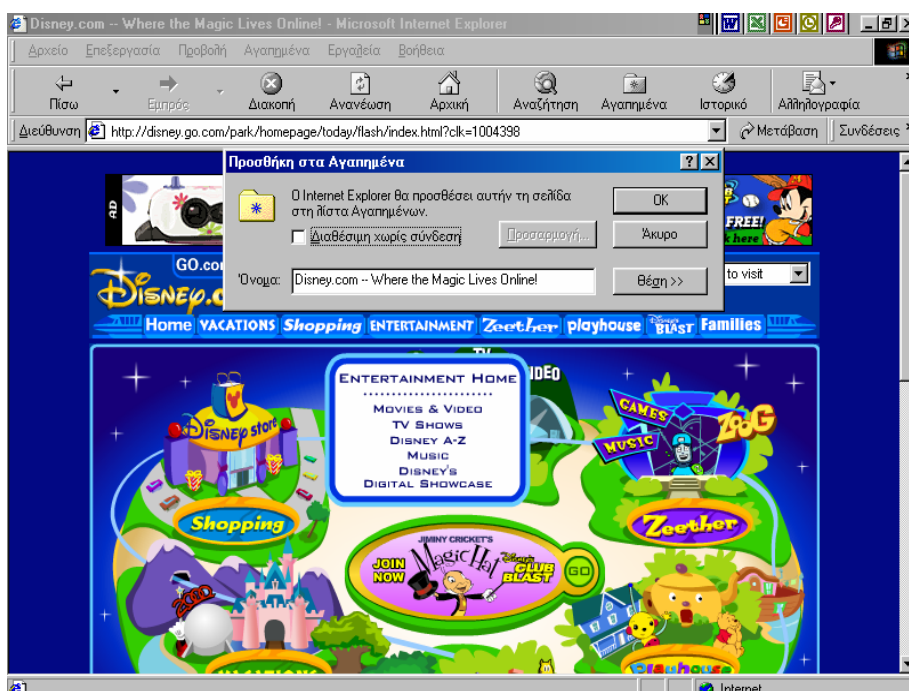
Disney.com -- Where the Magic Lives Online! - Microsoft Internet Explorer

Αρχείο Επεξεργασία Προβολή Αγαπημένα Εργαλεία Βοήθεια

Πίσω Εμπρός Διακοπή Ανανέωση Αρχική Αναζήτηση Αγαπημένα Ιστορικό Αλληλογραφία

Διεύθυνση http://disney.go.com/park/homepage/today/flash/index.html?clk=1004398 Μετάβαση Συνδέσεις

Προσθήκη στα Αγαπημένα

Ο Internet Explorer θα προσθέσει αυτήν τη σελίδα στη λίστα Αγαπημένων.

Διαθέσιμη χωρίς σύνδεση

Προσαρμογή...

OK

Άκυρο

Όνομα: Disney.com -- Where the Magic Lives Online!

Θέση >>

AD

FREE!

here

GO.com

to visit

Home VACATIONS Shopping ENTERTAINMENT Zeether playhouse BLAST Families

ENTERTAINMENT HOME

MOVIES & VIDEO
TV SHOWS
DISNEY A-Z
MUSIC
DISNEY'S
DIGITAL SHOWCASE

Disney store

GAMES

MUSIC

ZOOG

Shopping

Zeether

JIMINY CRICKET'S

JOIN NOW

Magic Hat

Disney's CLUB BLAST

GO

2000

Internet